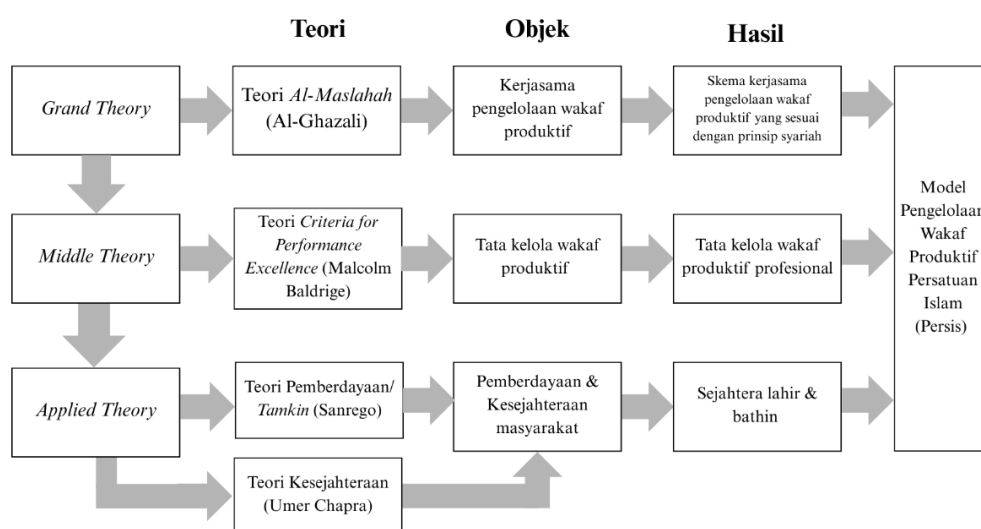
Teori

Objek

Hasil

Grand Theory

Teori Al-Maslahah (Al-Ghazali)

Kerjasama pengelolaan wakaf produktif

Skema kerjasama pengelolaan wakaf produktif yang sesuai dengan prinsip syariah

Middle Theory

Teori Criteria for Performance Excellence (Malcolm Baldrige)

Tata kelola wakaf produktif

Tata kelola wakaf produktif profesional

Applied Theory

Teori Pemberdayaan/ Tamkin (Sanrego)

Pemberdayaan & Kesejahteraan masyarakat

Sejahtera lahir & bathin

Teori Kesejahteraan (Umer Chapra)

Model Pengelolaan Wakaf Produktif Persatuan Islam (Persis)